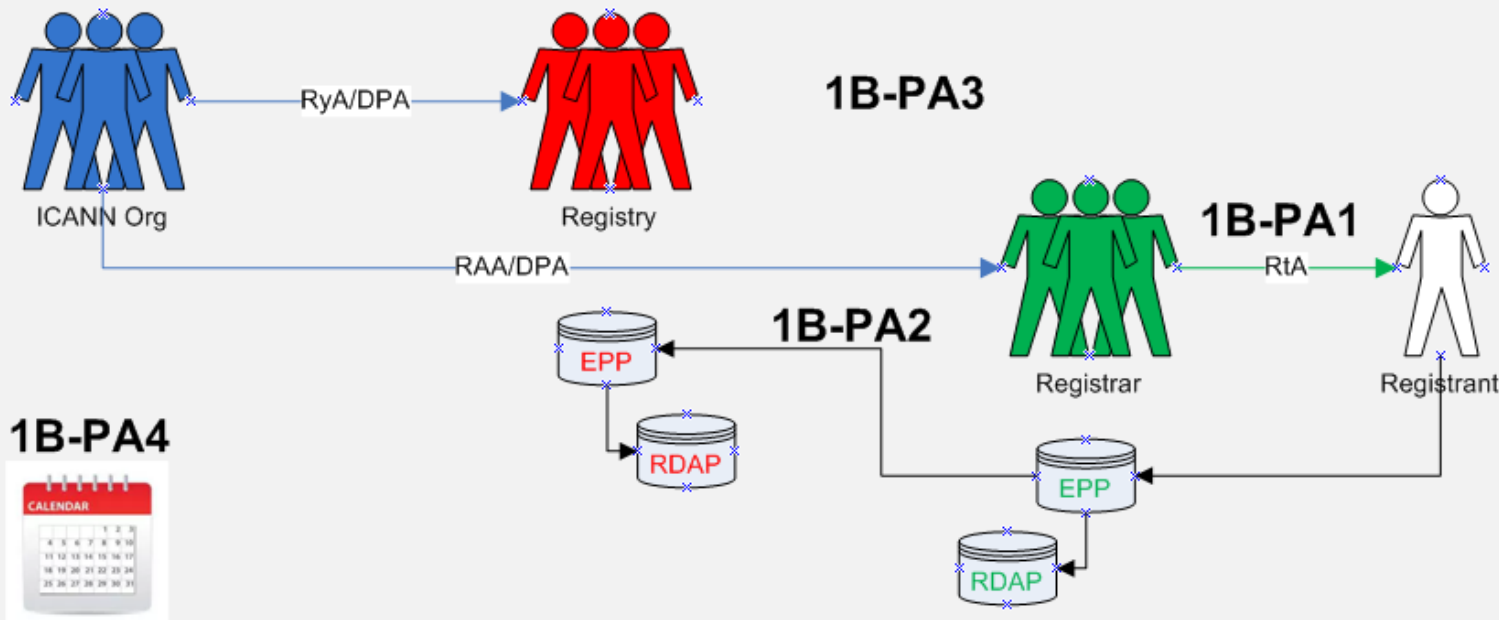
RyA/DPA

1B-PA3

ICANN Org

Registry

1B-PA1

RAA/DPA

RtA

1B-PA2

EPP

Registrar

Registrant

1B-PA4

RDAP

EPP

CALENDAR

1 2 3
4 5 6 7 8 9 10
11 12 13 14 15 16 17
18 19 20 21 22 23 24
25 26 27 28 29 30 31

RDAP